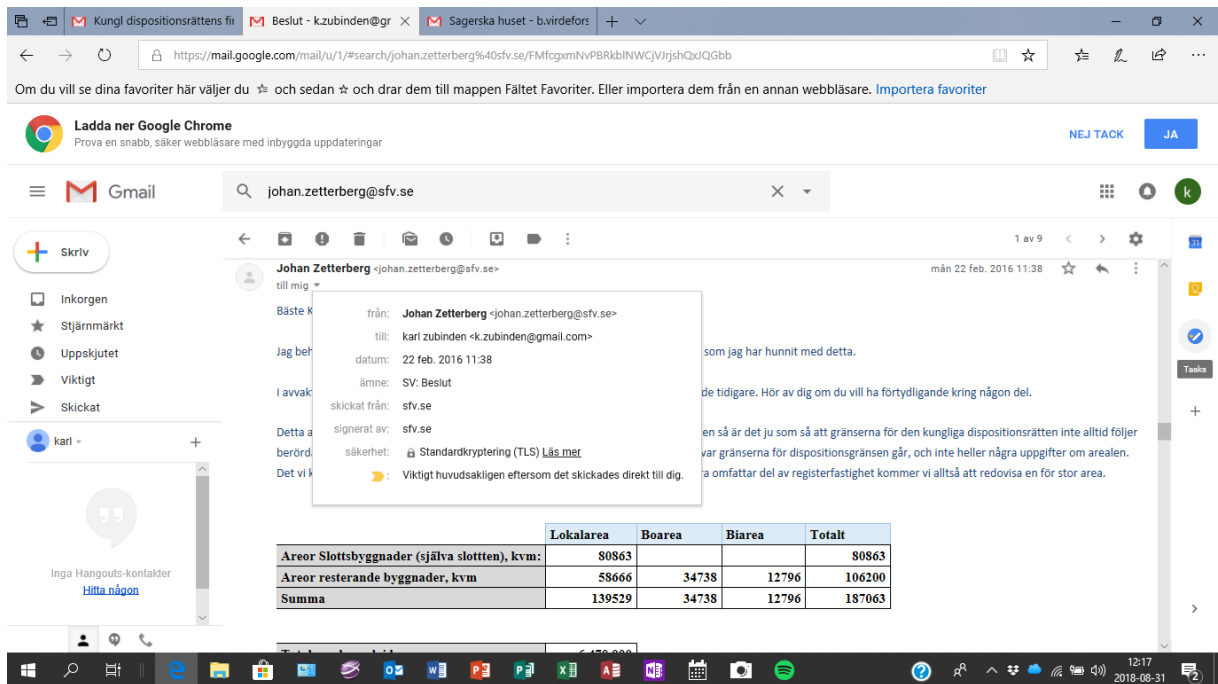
Kungl dispositionsrättens fi | Beslut - k.zubinden@gr | Sagerska huset - b.virdefors

https://mail.google.com/mail/u/1/#search/johan.zetterberg%40sfv.se/FMfcgxmNvPBRkblNWCjVrjshQxJQGbb

Om du vill se dina favoriter här väljer du ☆ och sedan ☆ och drar dem till mappen Fältet Favoriter. Eller importera dem från en annan webbläsare. Importera favoriter

Ladda ner Google Chrome
Prova en snabb, säker webbläsare med inbyggda uppdateringar

NEJ TACK JA

Gmail

johan.zetterberg@sfv.se

Skriv

Inkorgen
Stjärnmärkt
Uppskjutet
Viktigt
Skickat

karl

Inga Hangouts-kontakter
Hitta någon

1 av 9

Johan Zetterberg <johan.zetterberg@sfv.se>
till mig

mån 22 feb. 2016 11:38

Bäste K

Jag beh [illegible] som jag har hunnit med detta.

I avvak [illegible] de tidigare. Hör av dig om du vill ha förtydligande kring någon del.

Detta a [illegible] en så är det ju som så att gränserna för den kungliga dispositionsrätten inte alltid följer berörd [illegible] var gränserna för dispositionsgränsen går, och inte heller några uppgifter om arealen. Det vi k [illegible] ra omfattar del av registerfastighet kommer vi alltså att redovisa en för stor area.

från: Johan Zetterberg <johan.zetterberg@sfv.se>
till: karl zubinden <k.zubinden@gmail.com>
datum: 22 feb. 2016 11:38
ämne: SV: Beslut
skickat från: sfv.se
signerat av: sfv.se
säkerhet: Standardkryptering (TLS) Läs mer
Viktigt huvudsakligen eftersom det skickades direkt till dig.

| | Lokalarea | Boarea | Biarea | Totalt |
|---|---|---|---|---|
| Areor Slottsbyggnader (själva slottten), kvm: | 80863 | | | 80863 |
| Areor resterande byggnader, kvm | 58666 | 34738 | 12796 | 106200 |
| Summa | 139529 | 34738 | 12796 | 187063 |

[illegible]

Tasks

12:17
2018-08-31